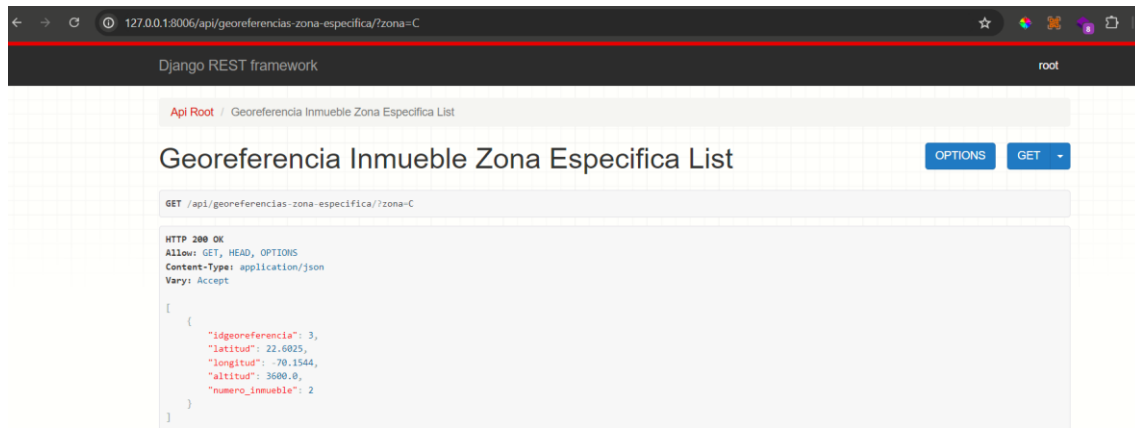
127.0.0.1:8006/api/georeferencias-zona-especifica/?zona=C

Django REST framework

root

Api Root / Georeferencia Inmueble Zona Especifica List

Georeferencia Inmueble Zona Especifica List

OPTIONS

GET

GET /api/georeferencias-zona-especifica/?zona=C

HTTP 200 OK
Allow: GET, HEAD, OPTIONS
Content-Type: application/json
Vary: Accept

[
    {
        "idgeoreferencia": 3,
        "latitud": 22.6025,
        "longitud": -70.1544,
        "altitud": 3600.0,
        "numero_inmueble": 2
    }
]